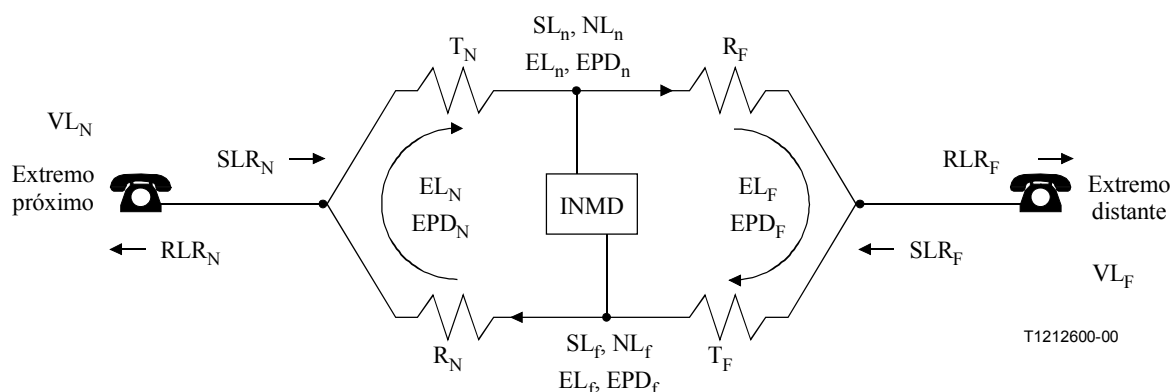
$SL_n$, $NL_n$
$EL_n$, $EPD_n$

$T_N$

$R_F$

$VL_N$

$SLR_N$

Extremo próximo

$EL_N$
$EPD_N$

INMD

$EL_F$
$EPD_F$

$RLR_F$

Extremo distante

$RLR_N$

$SLR_F$

$VL_F$

$R_N$

$SL_f$, $NL_f$
$EL_f$, $EPD_f$

$T_F$

T1212600-00